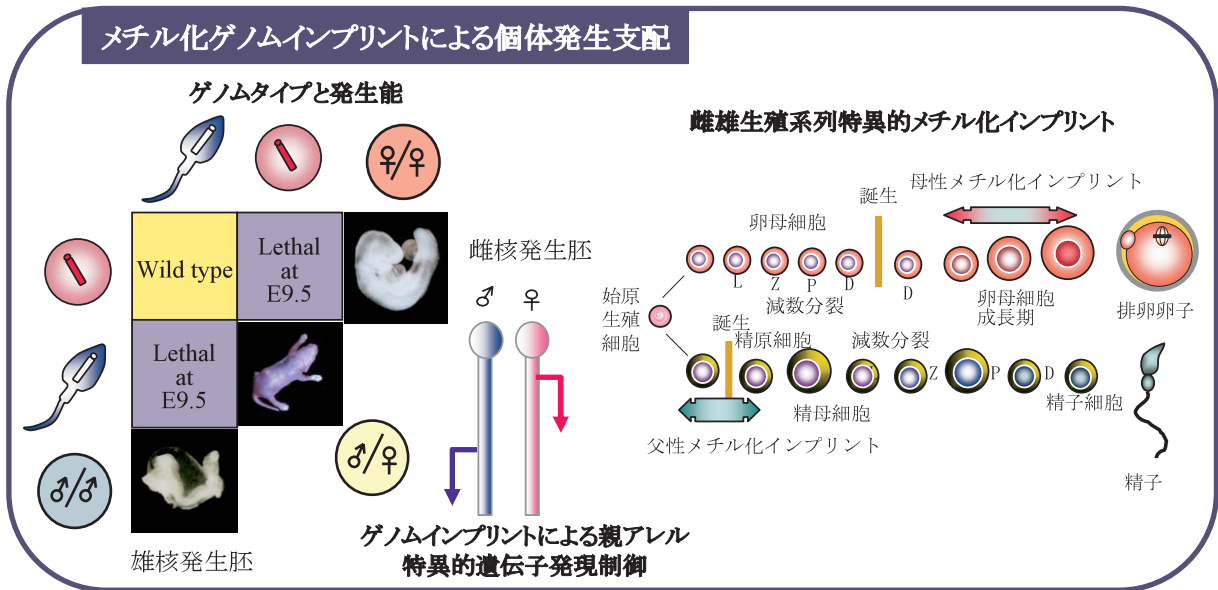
メチル化ゲノムインプリントによる個体発生支配

ゲノムタイプと発生能

♀/♀

| Wild type | Lethal at E9.5 |
|---|---|
| Lethal at E9.5 | |

♂/♂

雄核発生胚

雌核発生胚

♂ ♀

♂/♀

ゲノムインプリントによる親アレル
特異的遺伝子発現制御

雌雄生殖系列特異的メチル化インプリント

誕生

母性メチル化インプリント

卵母細胞

L Z P D

D

減数分裂

卵母細胞
成長期

排卵卵子

始原
生殖
細胞

誕生

精原細胞

減数分裂

Z P D

精母細胞

精子細胞

父性メチル化インプリント

精子